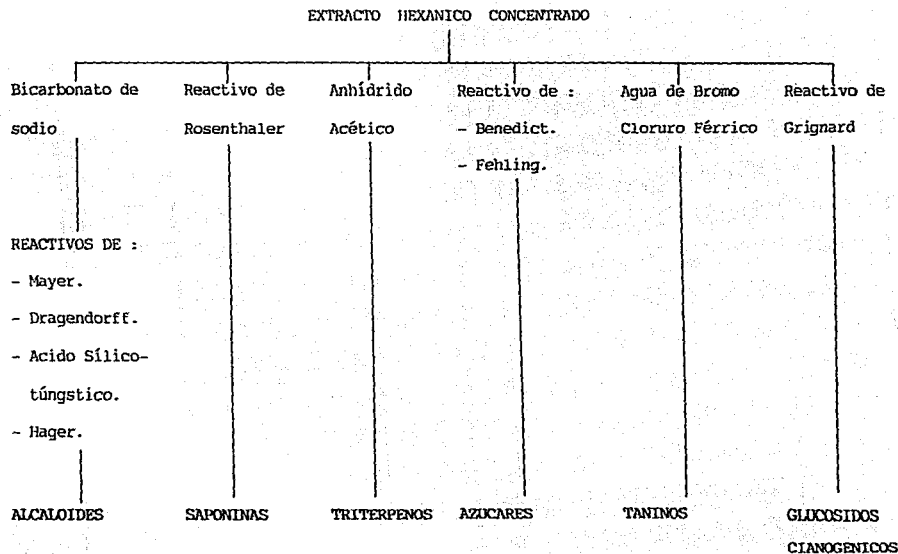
EXTRACTO HEXANICO CONCENTRADO

Bicarbonato de sodio

REACTIVOS DE :
- Mayer.
- Dragendorff.
- Acido Sílicotúngstico.
- Hager.

ALCALOIDES

Reactivo de Rosenthaler

SAPONINAS

Anhídrido Acético

TRITERPENOS

Reactivo de :
- Benedict.
- Fehling.

AZUCARES

Agua de Bromo
Cloruro Férrico

TANINOS

Reactivo de Grignard

GLUCOSIDOS CIANOGENICOS